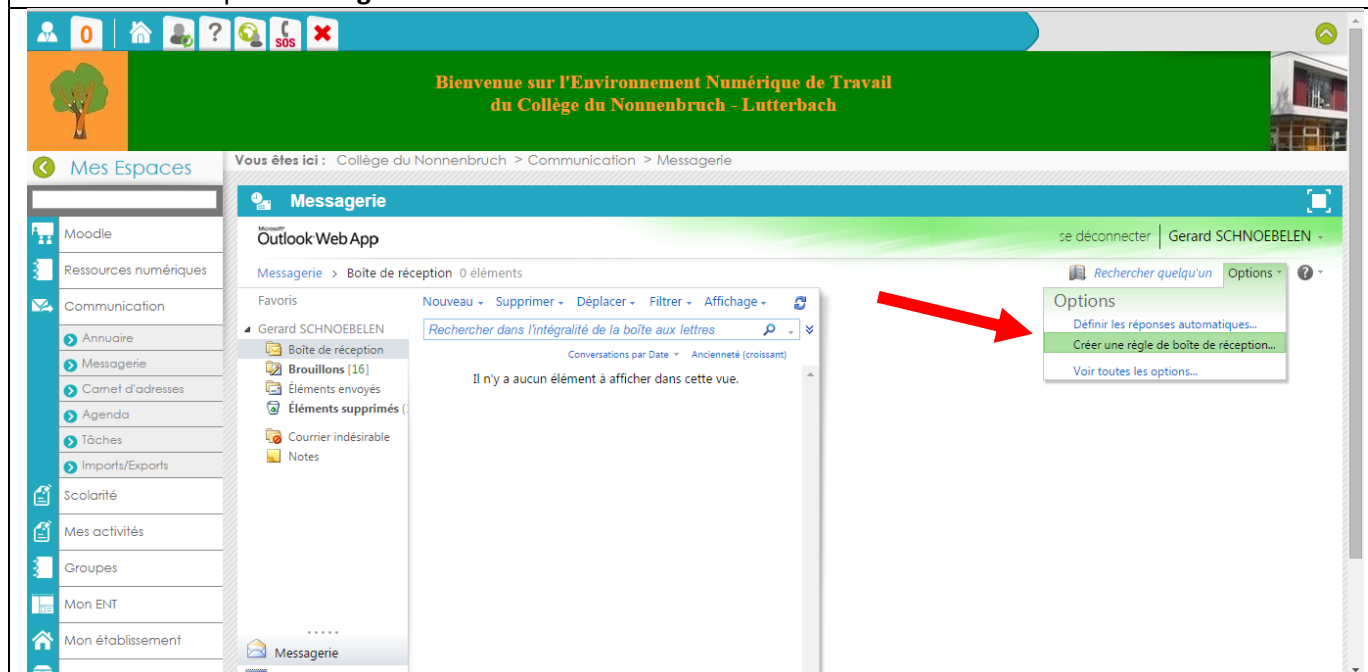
0

SOS

Bienvenue sur l'Environnement Numérique de Travail
du Collège du Nonnenbruch - Lutterbach

Mes Espaces

Vous êtes ici : Collège du Nonnenbruch > Communication > Messagerie

Moodle
Ressources numériques
Communication
Annuaire
Messagerie
Carnet d'adresses
Agenda
Tâches
Imports/Exports
Scolarité
Mes activités
Groupes
Mon ENT
Mon établissement

Messagerie

Microsoft Outlook Web App

se déconnecter | Gerard SCHNOEBELEN

Messagerie > Boîte de réception 0 éléments

Rechercher quelqu'un Options

Favoris
Gerard SCHNOEBELEN
Boîte de réception
Brouillons [16]
Éléments envoyés
Éléments supprimés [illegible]
Courrier indésirable
Notes

Nouveau Supprimer Déplacer Filtrer Affichage

Rechercher dans l'intégralité de la boîte aux lettres

Conversations par Date Ancienneté (croissant)

Il n'y a aucun élément à afficher dans cette vue.

Options
Définir les réponses automatiques...
Créer une règle de boîte de réception...
Voir toutes les options...

Messagerie